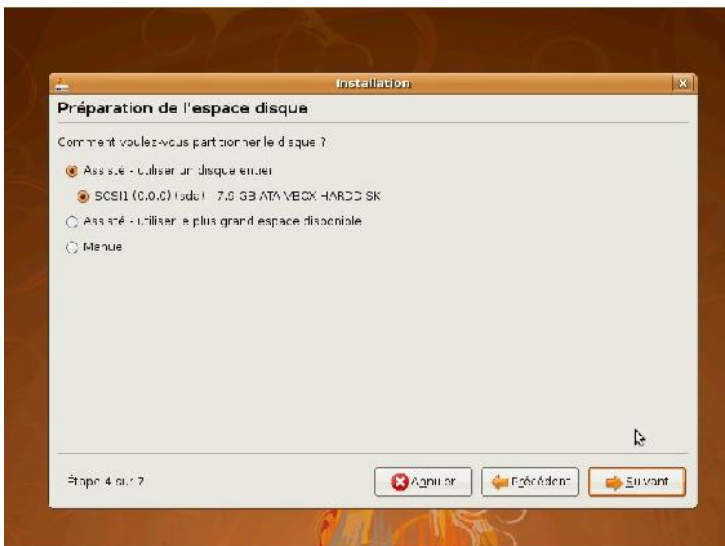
Installation

Préparation de l'espace disque

Comment voulez-vous partitionner le disque ?

Assisté - utiliser un disque entier

SCSI1 (0,0,0) (sda) - 7.0 GB ATA VBOX HARDDISK

Assisté - utiliser le plus grand espace disponible

Manuel

Étape 4 sur 7

Annuler

Précédent

Suivant